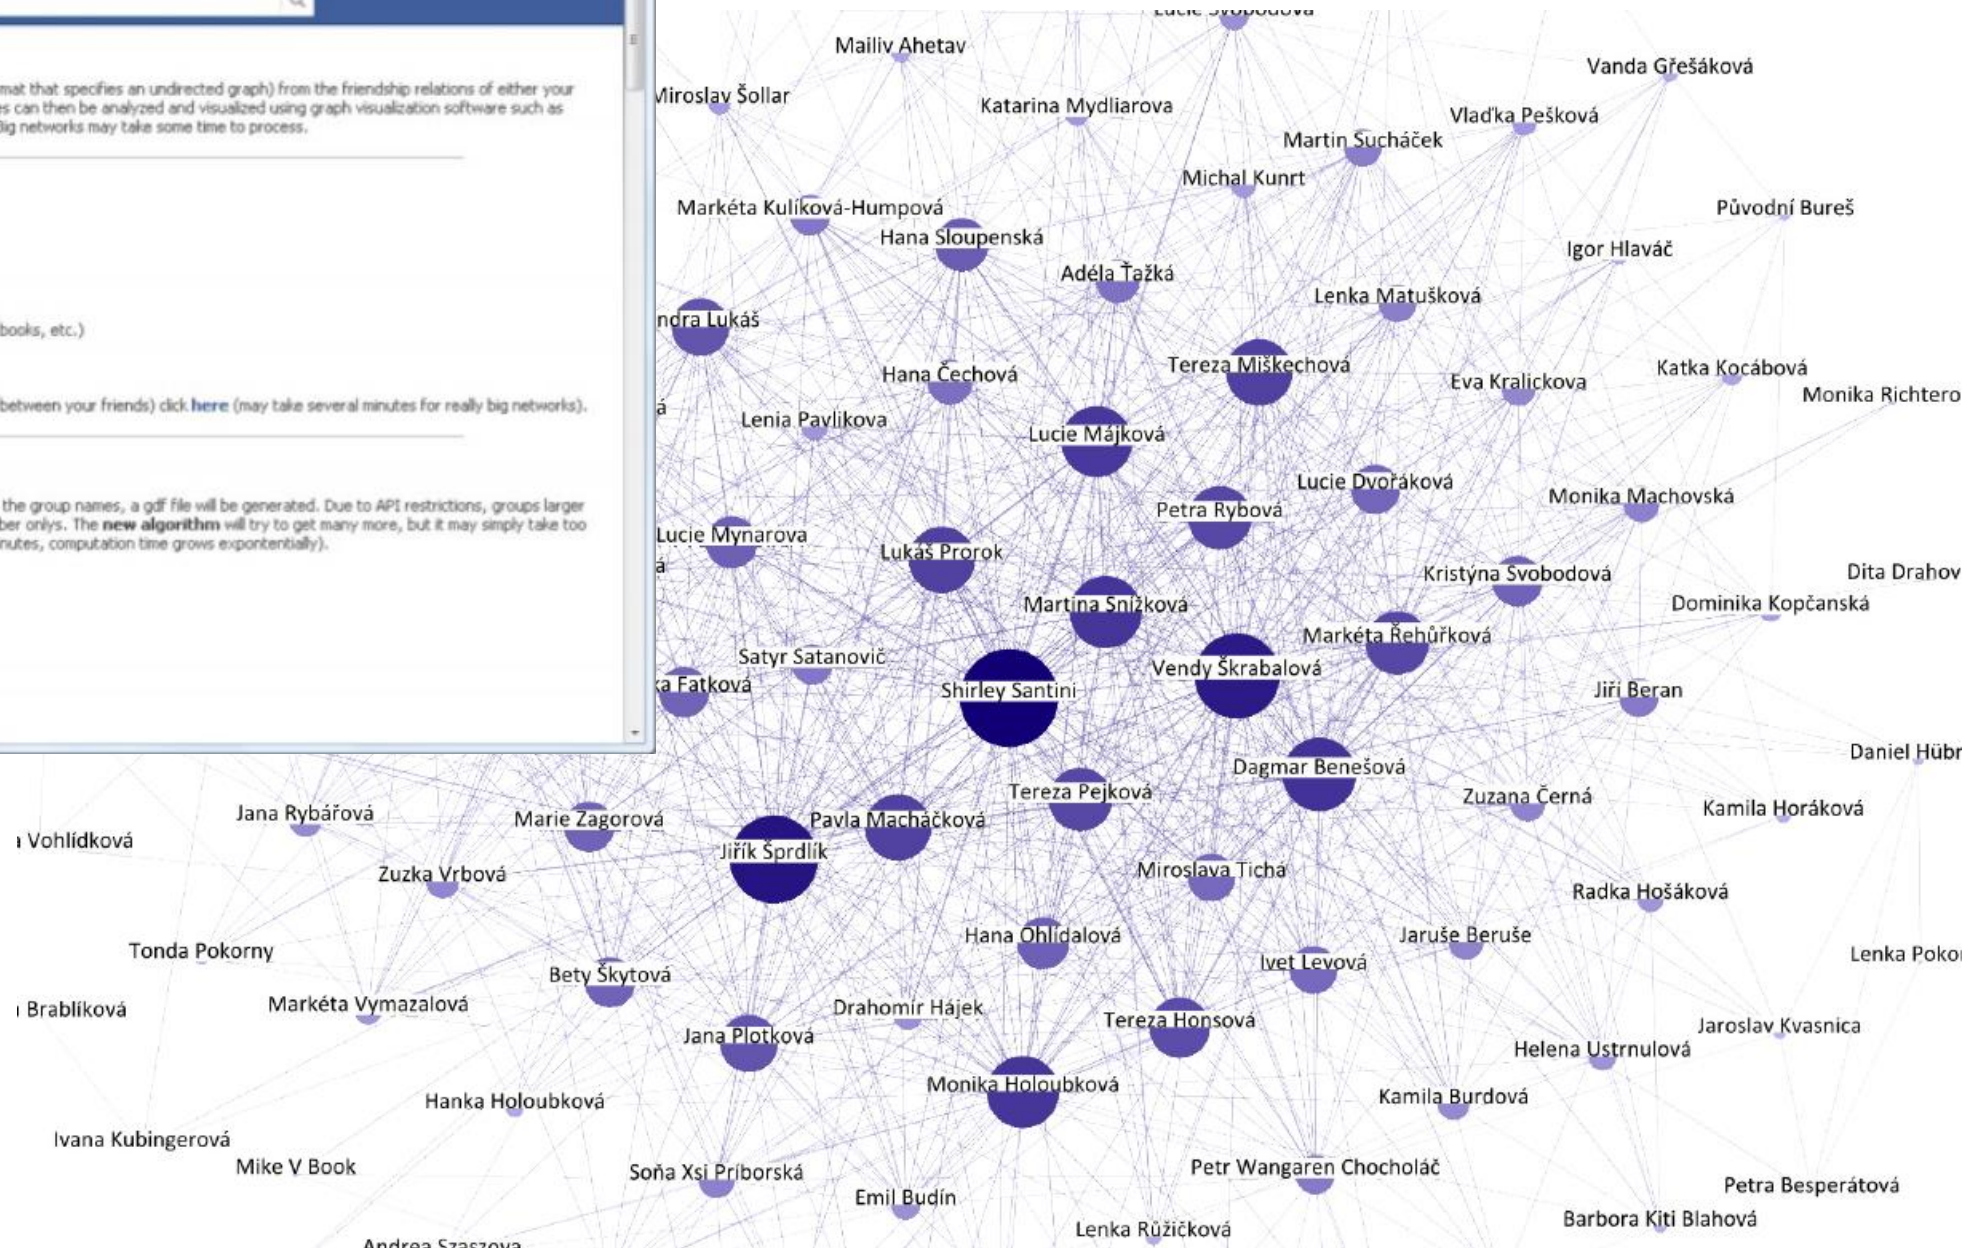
mat that specifies an undirected graph) from the friendship relations of either your
es can then be analyzed and visualized using graph visualization software such as
Big networks may take some time to process.

books, etc.)

between your friends) click here (may take several minutes for really big networks).

the group names, a gdf file will be generated. Due to API restrictions, groups larger
ber onlys. The new algorithm will try to get many more, but it may simply take too
nutes, computation time grows exponentially).

Lucie Svobodova
Mailiv Ahetav
Vanda Grešáková
Miroslav Šollar
Katarina Mydliarova
Vlaďka Pešková
Martin Suchácek
Michal Kunrt
Markéta Kulíková-Humpová
Původní Bureš
Hana Sloupenská
Igor Hlaváč
Adéla Ťažká
Lenka Matušková
ndra Lukáš
Tereza Miškechová
Hana Čechová
Eva Kralickova
Katka Kocábová
Monika Richtero
Lenia Pavlikova
Lucie Májková
Lucie Dvořáková
Petra Rybová
Monika Machovská
Lucie Mynarova
Lukáš Prorok
Kristýna Svobodová
Dita Drahov
Martina Snížková
Dominika Kopčanská
Markéta Řehůřková
Satyr Satanovič
Vendy Škrabalová
a Fatková
Shirley Santini
Jiří Beran
Daniel Hübr
Dagmar Benešová
Tereza Pejková
Zuzana Černá
Jana Rybářová
Marie Zagorová
Pavla Macháčková
Kamila Horáková
Vohlídková
Jiřík Šprdlík
Miroslava Tichá
Zuzka Vrbová
Radka Hošáková
Hana Ohlídalová
Jaruše Beruše
Tonda Pokorny
Lenka Pokor
Bety Škytová
Ivet Levová
Brablíková
Markéta Vymazalová
Drahomír Hájek
Tereza Honsová
Jaroslav Kvasnica
Jana Plotková
Helena Ustrnulová
Monika Holoubková
Hanka Holoubková
Kamila Burdová
Ivana Kubingerová
Mike V Book
Soňa Xsi Příborská
Petr Wangaren Chocholáč
Petra Besperátová
Emil Budín
Barbora Kiti Blahová
Lenka Růžičková
Andrea Szaszova